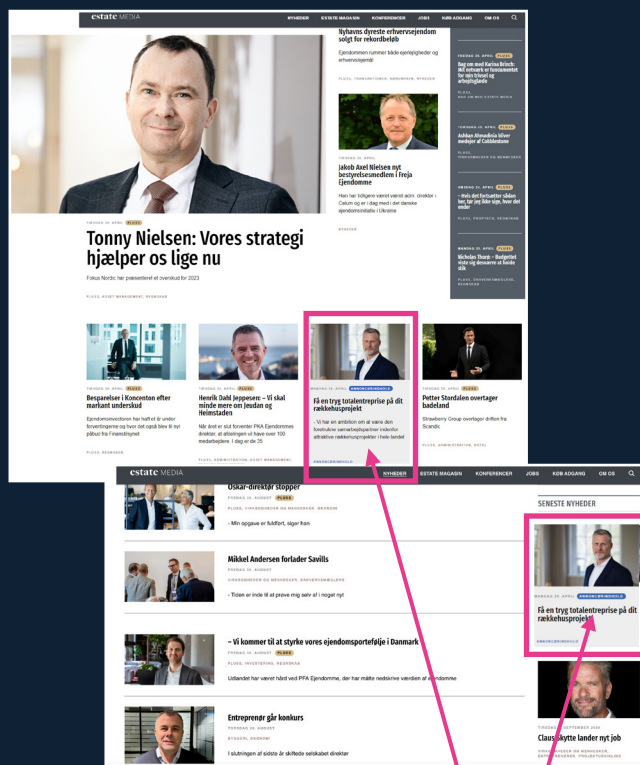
estate MEDIA

NYHEDER ESTATE MAGASIN KONFERENCER JOBS KØB ADGANG OM OS

Nyhavns dyreste erhvervsejendom solgt for rekordbeløb

Ejendommen rummer både ejerlejligheder og erhvervslejemål

PLUSS, TRANSAKTIONER, BOLIGHANDEL

TIRSDAG 25. APRIL

Jakob Axel Nielsen nyt bestyrelsesmedlem i Freja Ejendomme

Han har tidligere været været adm. direktør i Calum og er i dag med i det danske ejendomsinitiativ i Ukraine

TIRSDAG 25. APRIL PLUSS

Tonny Nielsen: Vores strategi hjælper os lige nu

Fokus Nordic har præsenteret et overskud for 2023

PLUSS, ASSET MANAGEMENT, REGNSKAB

FREDAG 28. APRIL PLUSS

Bag om med Karina Brinch: Mit netværk er fundamentet for mit trivsel og arbejdsglæde

TORSDAG 27. APRIL PLUSS

Ashkan Ahmadieh Håver medejer af Cobblestone

ONSDAG 26. APRIL PLUSS

– Hvis det fortsætter sådan her, tør jeg ikke sige, hvor det ender

MANDAG 24. APRIL PLUSS

Nicholas Thurø – Budgettet viste sig desværre at holde stik

TIRSDAG 25. APRIL PLUSS

Besparelser i Koncentan efter markant underskud

Ejendomsinvestoren har haft et år under forventningerne og hvor det også blev til nyt påbud fra Finanstilsynet

TIRSDAG 25. APRIL PLUSS

Henrik Dahl Jeppesen: – Vi skal minde mere om Jeudan og Heimstaden

Når året er slut forventer PKA Ejendommes direktør, at afdelingen vil have over 100 medarbejdere. I dag er de 35

MANDAG 24. APRIL ANNONCØRINDHOLD

Få en tryg totalentreprise på dit rækkehusprojekt

– Vi har en ambition om at være den foretrukne samarbejdspartner indenfor attraktive rækkehusprojekter i hele landet

ANNONCØRINDHOLD

Petter Stordalen overtager badeland

Strawberry Group overtager driften fra Scandic

PLUSS, ADMINISTRATION, HOTEL

estate MEDIA

NYHEDER ESTATE MAGASIN KONFERENCER JOBS KØB ADGANG OM OS

Oskar-direktør stopper

FREDAG 25. AUGUST PLUSS

– Min opgave er fuldført, siger han

Mikkel Andersen forlader Savills

FREDAG 25. AUGUST

– Tiden er inde til at prøve mig selv af i noget nyt

– Vi kommer til at styrke vores ejendomsportefølje i Danmark

FREDAG 25. AUGUST PLUSS

PLUSS, INVESTERING, REGNSKAB

Udbandet har været hård ved PFA Ejendomme, der har måtte nedskrive værdien af ejendomme

Entreprenør går konkurs

TORSDAG 24. AUGUST

BYGGERI, KONKURS

I slutningen af sidste år skiftede selskabet direktør

SENESTE NYHEDER

MANDAG 28. AUGUST

Få en tryg totalentreprise på dit rækkehusprojekt

ANNONCØRINDHOLD

Claus Skytte lander nyt job